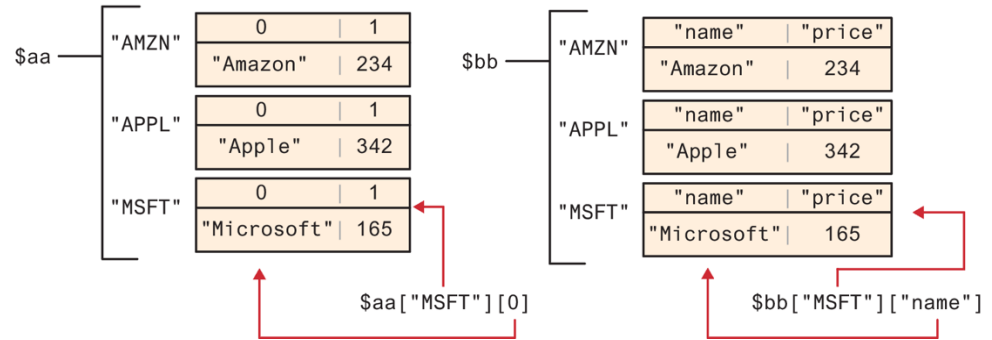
$aa

"AMZN"

| 0 | 1 |
|---|---|
| "Amazon" | 234 |

"APPL"

| 0 | 1 |
|---|---|
| "Apple" | 342 |

"MSFT"

| 0 | 1 |
|---|---|
| "Microsoft" | 165 |

$aa["MSFT"][0]

$bb

"AMZN"

| "name" | "price" |
|---|---|
| "Amazon" | 234 |

"APPL"

| "name" | "price" |
|---|---|
| "Apple" | 342 |

"MSFT"

| "name" | "price" |
|---|---|
| "Microsoft" | 165 |

$bb["MSFT"]["name"]